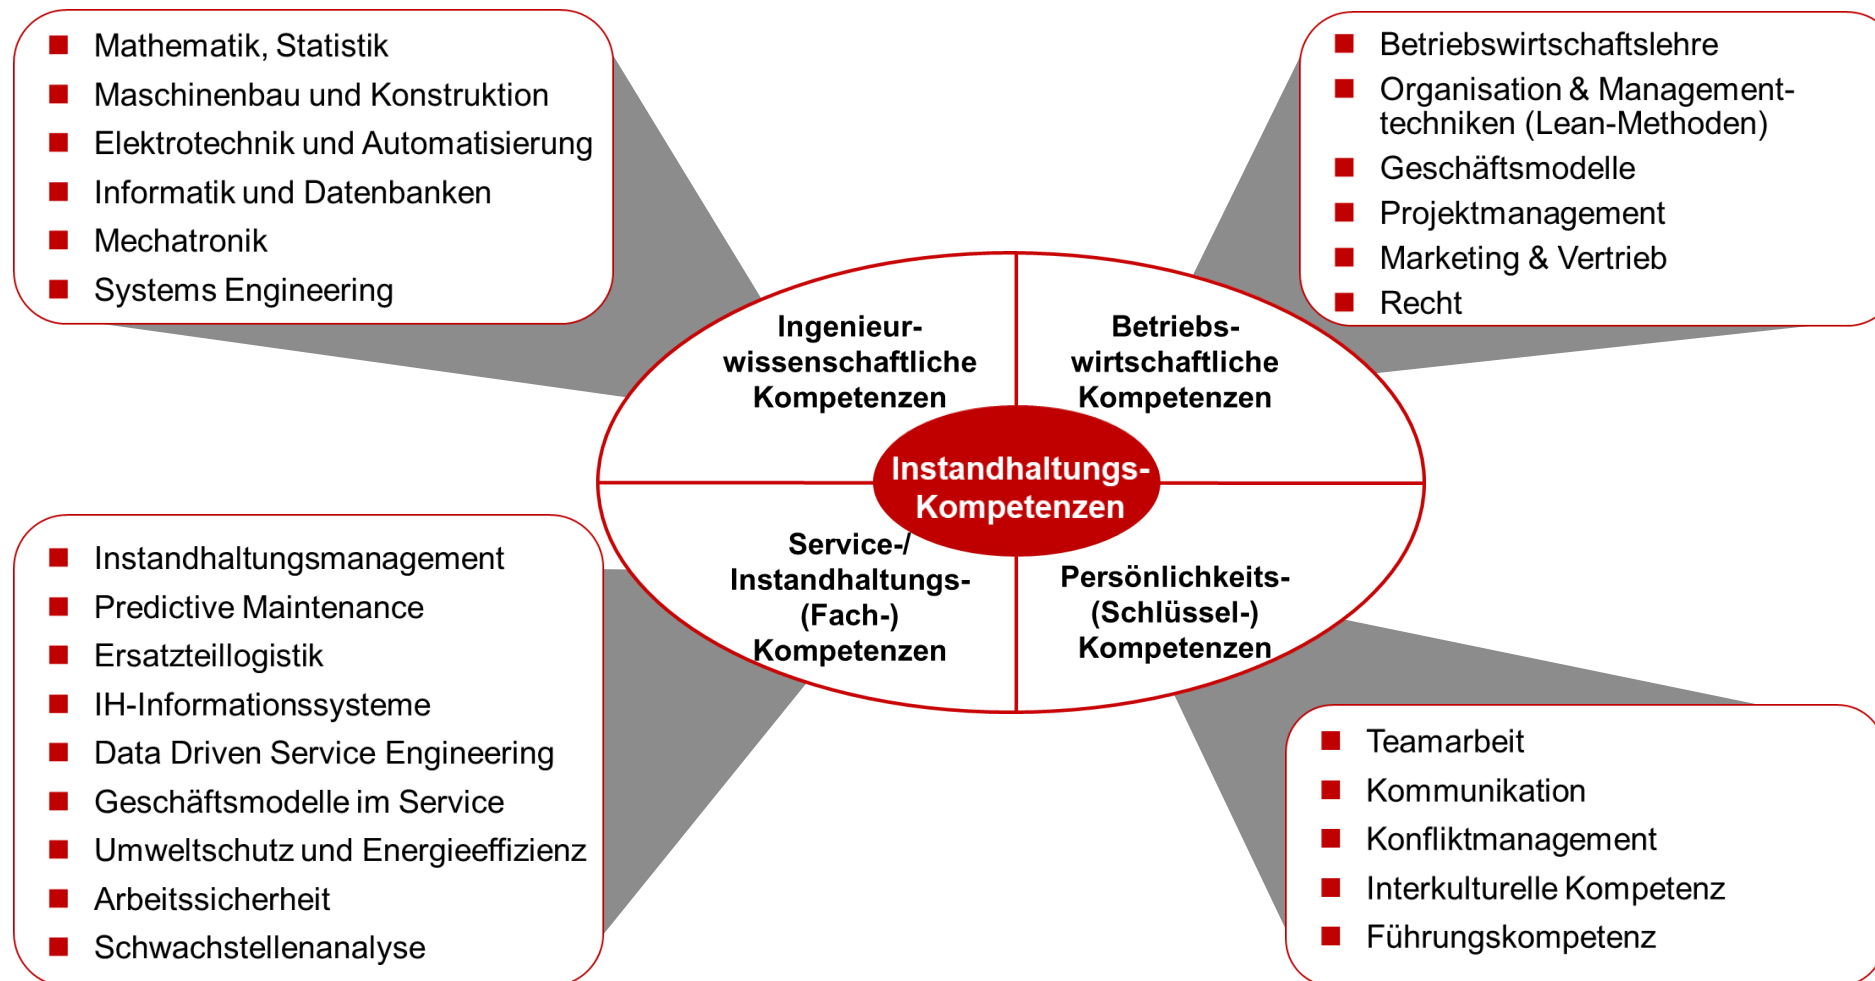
- Mathematik, Statistik
- Maschinenbau und Konstruktion
- Elektrotechnik und Automatisierung
- Informatik und Datenbanken
- Mechatronik
- Systems Engineering

- Betriebswirtschaftslehre
- Organisation & Managementtechniken (Lean-Methoden)
- Geschäftsmodelle
- Projektmanagement
- Marketing & Vertrieb
- Recht

Ingenieurwissenschaftliche Kompetenzen

Betriebswirtschaftliche Kompetenzen

Instandhaltungs-Kompetenzen

Service-/ Instandhaltungs- (Fach-) Kompetenzen

Persönlichkeits- (Schlüssel-) Kompetenzen

- Instandhaltungsmanagement
- Predictive Maintenance
- Ersatzteillogistik
- IH-Informationssysteme
- Data Driven Service Engineering
- Geschäftsmodelle im Service
- Umweltschutz und Energieeffizienz
- Arbeitssicherheit
- Schwachstellenanalyse

- Teamarbeit
- Kommunikation
- Konfliktmanagement
- Interkulturelle Kompetenz
- Führungskompetenz